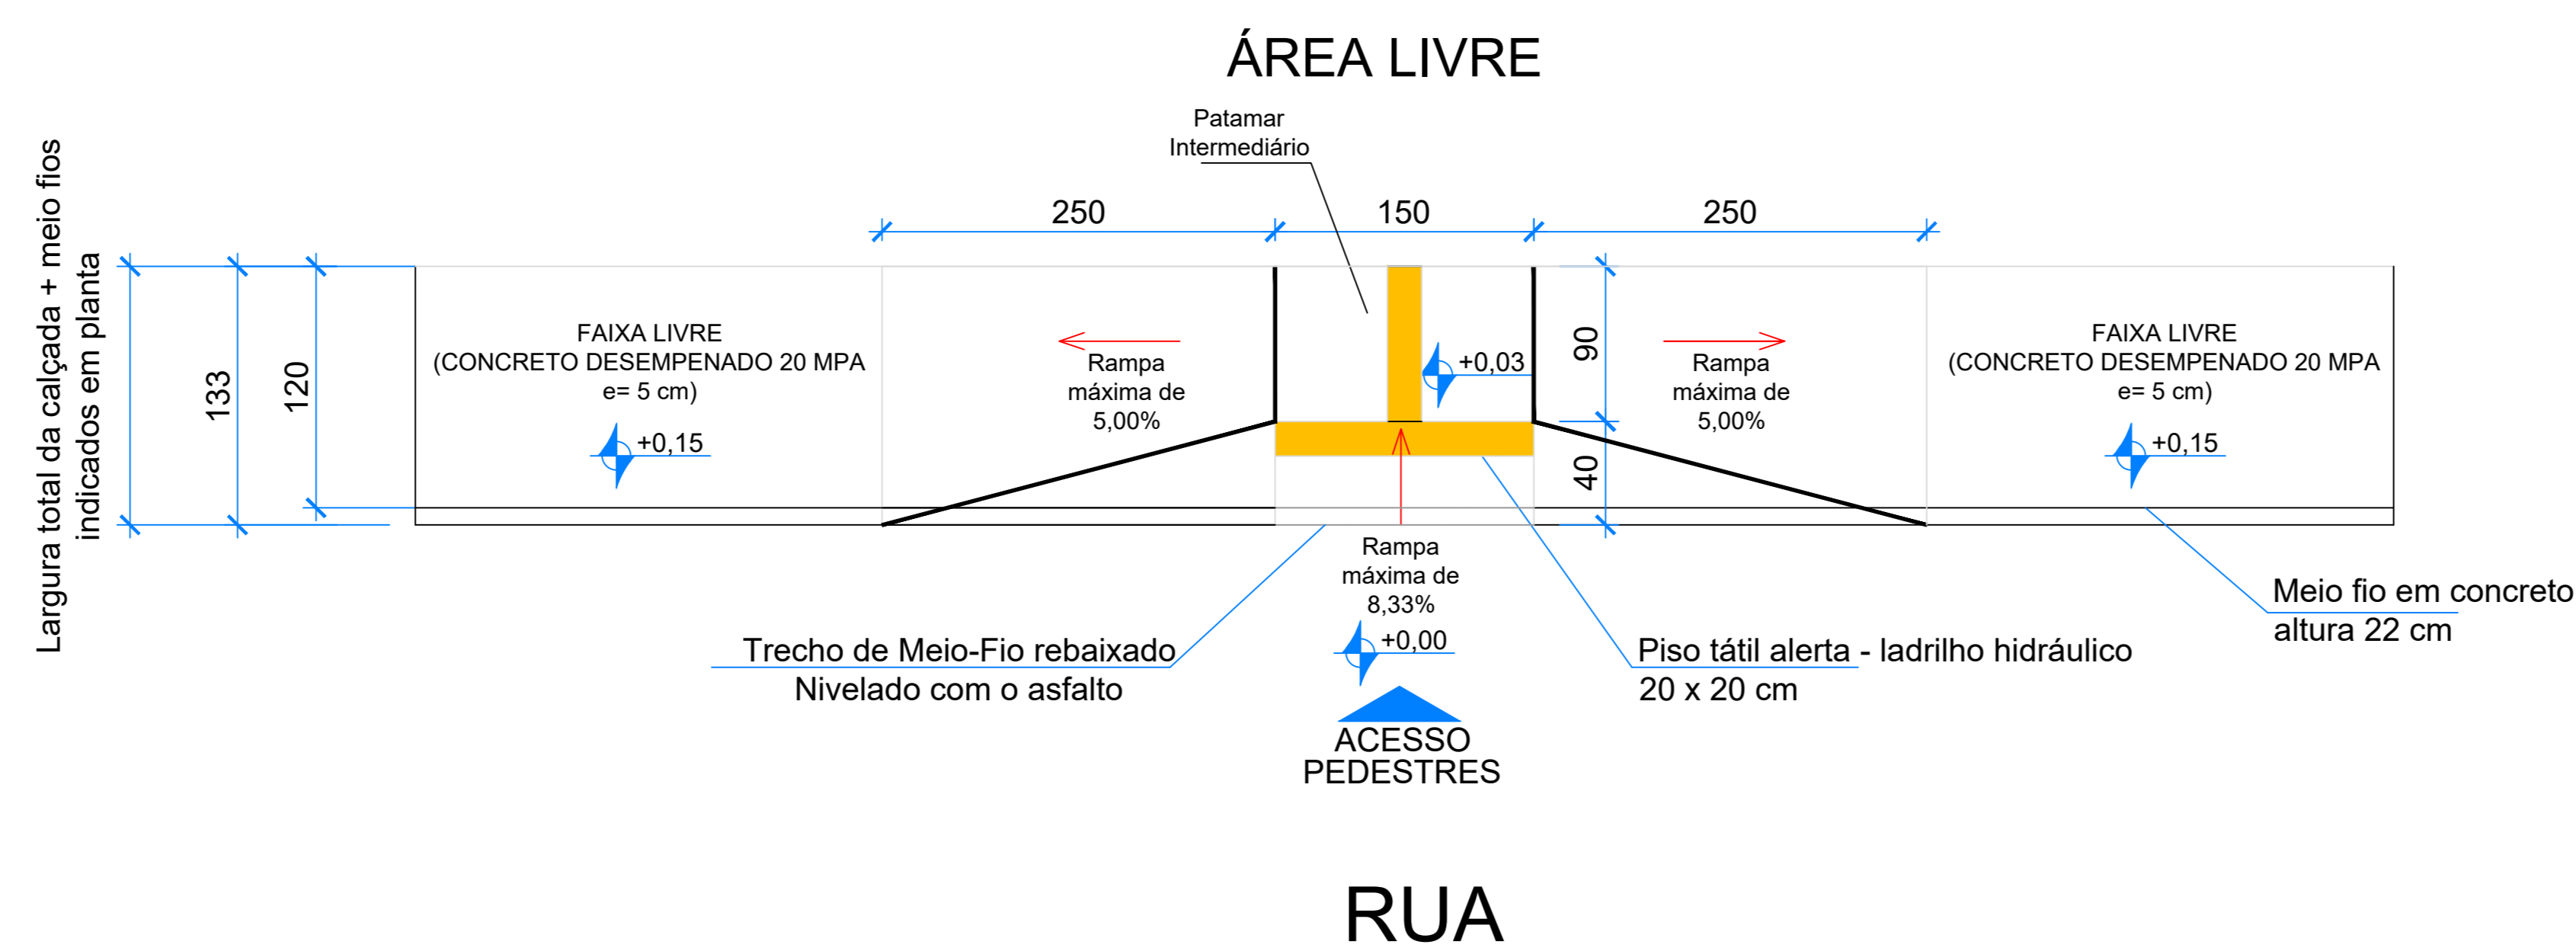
ÁREA LIVRE

Patamar Intermediário

250

150

250

Largura total da calçada + meio fios indicados em planta

133

120

FAIXA LIVRE
(CONCRETO DESEMPENADO 20 MPA
e= 5 cm)

+0,15

Rampa
máxima de
5,00%

+0,03

90

40

Rampa
máxima de
5,00%

FAIXA LIVRE
(CONCRETO DESEMPENADO 20 MPA
e= 5 cm)

+0,15

Rampa
máxima de
8,33%

+0,00

Trecho de Meio-Fio rebaixado
Nivelado com o asfalto

Piso tátil alerta - ladrilho hidráulico
20 x 20 cm

Meio fio em concreto
altura 22 cm

ACESSO
PEDESTRES

RUA